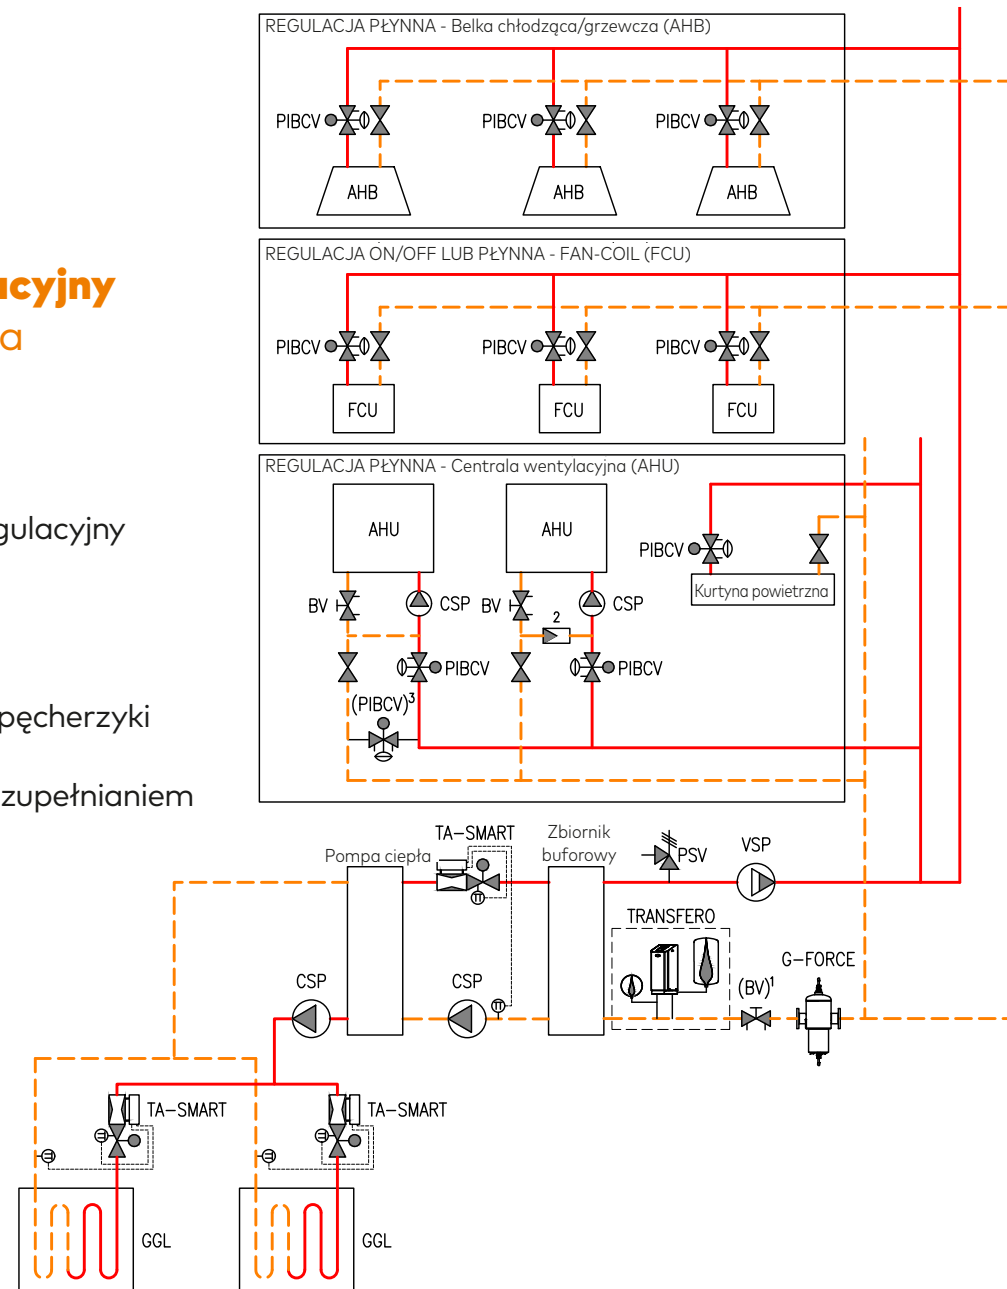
REGULACJA PŁYNNA - Belka chłodząca/grzewcza (AHB)

PIBCV
AHB
PIBCV
AHB
PIBCV
AHB

REGULACJA ON/OFF LUB PŁYNNA - FAN-COIL (FCU)

PIBCV
FCU
PIBCV
FCU
PIBCV
FCU

REGULACJA PŁYNNA - Centrala wentylacyjna (AHU)

AHU
AHU
PIBCV
Kurtyna powietrzna
BV
CSP
BV
2
CSP
PIBCV
PIBCV
$(PIBCV)^3$

lacyjny
a

gulacyjny

pęcherzyki

zupełnianiem

TA–SMART
Pompa ciepła
Zbiornik buforowy
PSV
VSP
TRANSFERO
G–FORCE
CSP
CSP
$(BV)^1$
TA–SMART
TA–SMART
GGL
GGL